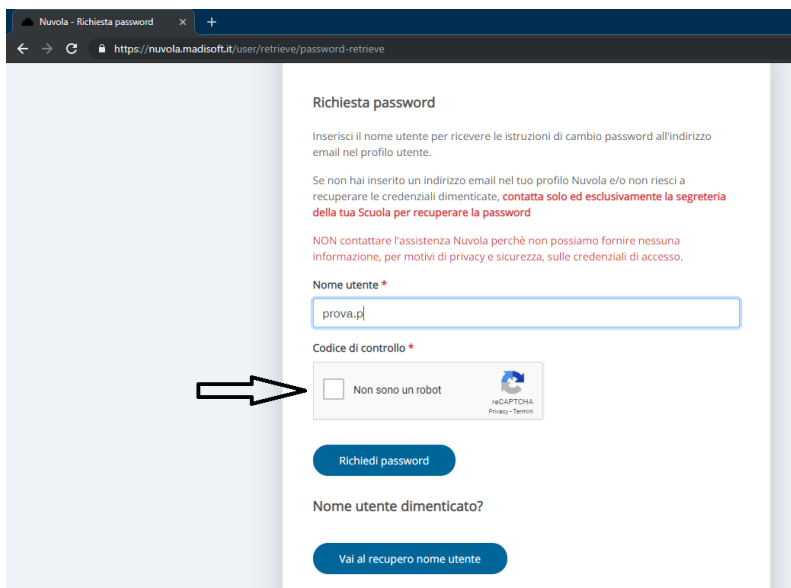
Nuvola - Richiesta password ×

https://nuvola.madisoft.it/user/retrieve/password-retrieve

Richiesta password

Inserisci il nome utente per ricevere le istruzioni di cambio password all'indirizzo email nel profilo utente.

Se non hai inserito un indirizzo email nel tuo profilo Nuvola e/o non riesci a recuperare le credenziali dimenticate, contatta solo ed esclusivamente la segreteria della tua Scuola per recuperare la password

NON contattare l'assistenza Nuvola perchè non possiamo fornire nessuna informazione, per motivi di privacy e sicurezza, sulle credenziali di accesso.

Nome utente *

prova.p

Codice di controllo *

Non sono un robot

reCAPTCHA
Privacy - Termini

Richiedi password

Nome utente dimenticato?

Vai al recupero nome utente